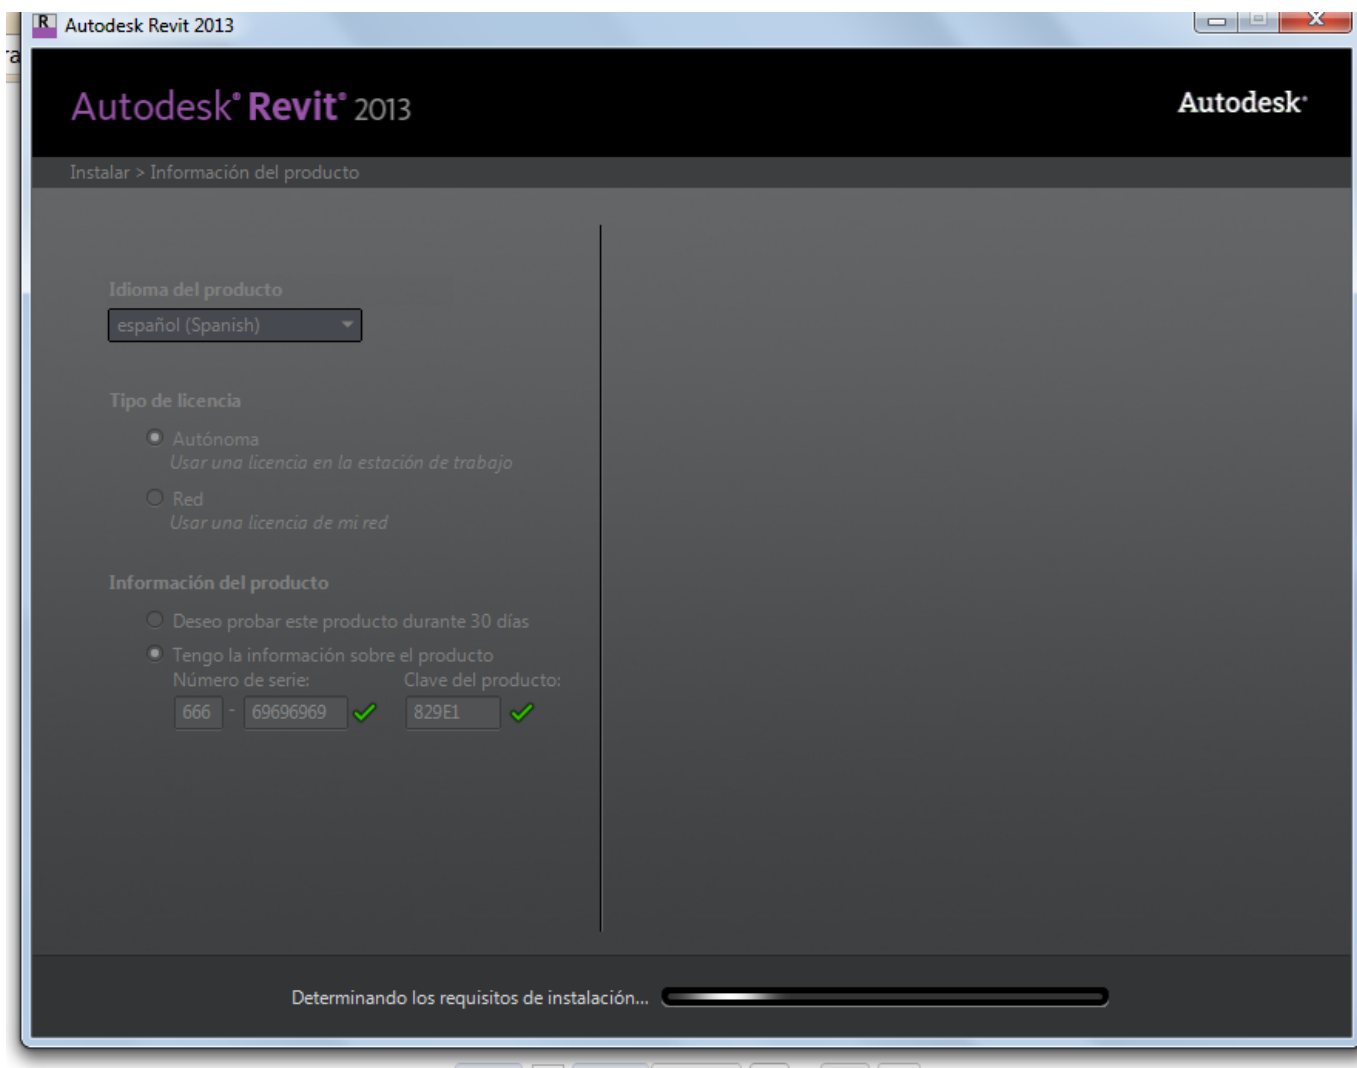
Autodesk Revit 2013

Autodesk® Revit® 2013

Autodesk®

Instalar > Información del producto

Idioma del producto

español (Spanish)

Tipo de licencia

Autónoma
Usar una licencia en la estación de trabajo

Red
Usar una licencia de mi red

Información del producto

Deseo probar este producto durante 30 días

Tengo la información sobre el producto
Número de serie:
Clave del producto:
666 - 69696969
829E1

Determinando los requisitos de instalación...